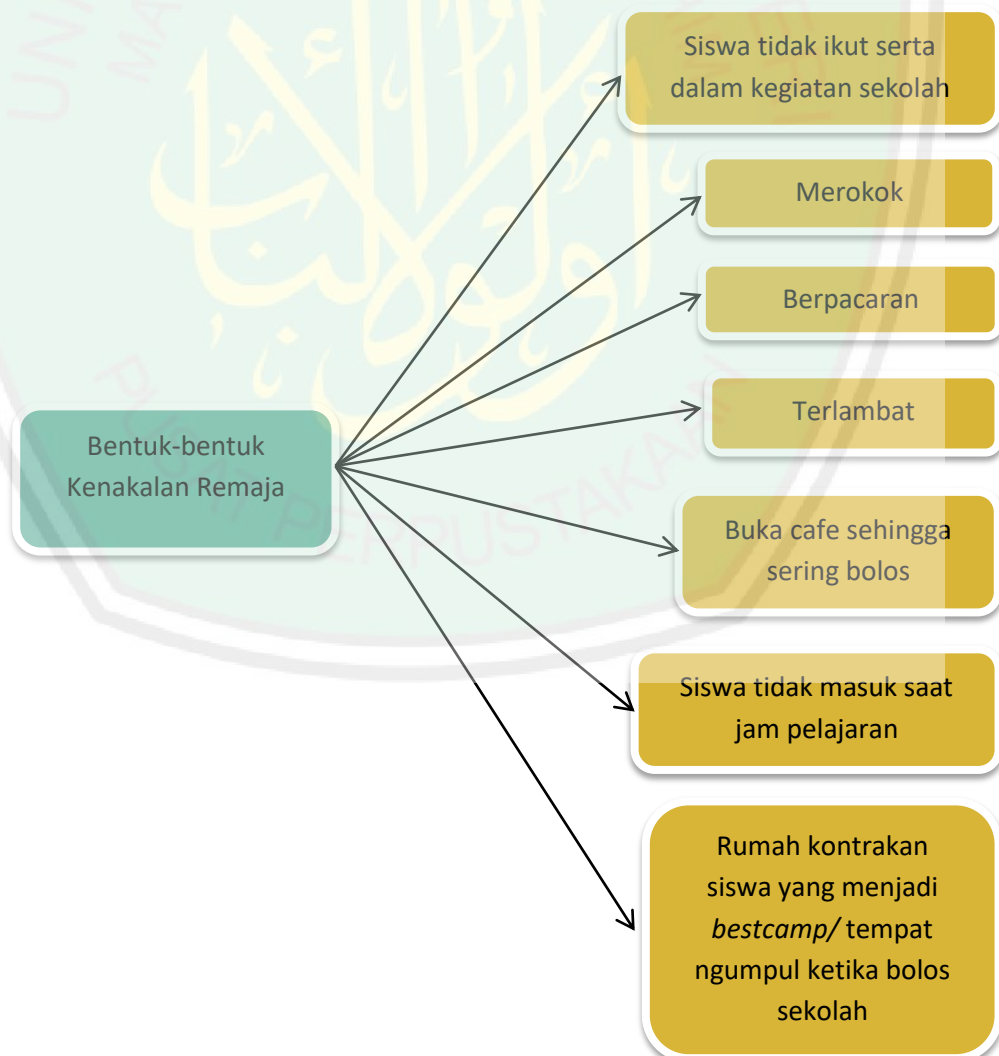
Bentuk-bentuk Kenakalan Remaja

Siswa tidak ikut serta dalam kegiatan sekolah

Merokok

Berpacaran

Terlambat

Buka cafe sehingga sering bolos

Siswa tidak masuk saat jam pelajaran

Rumah kontrakan siswa yang menjadi *bestcamp/* tempat ngumpul ketika bolos sekolah